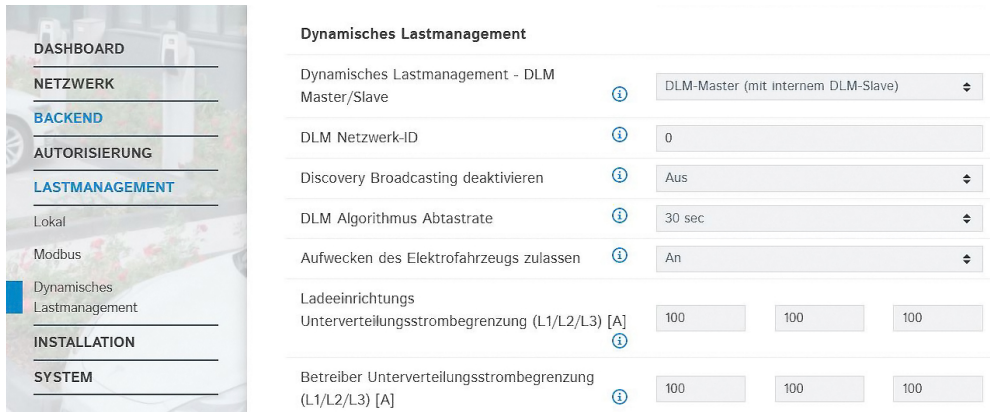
DASHBOARD
NETZWERK
BACKEND
AUTORISIERUNG
LASTMANAGEMENT
Lokal
Modbus
Dynamisches Lastmanagement
INSTALLATION
SYSTEM

Dynamisches Lastmanagement

| | | | | |
|---|---|---|---|---|
| Dynamisches Lastmanagement - DLM Master/Slave | ⓘ | DLM-Master (mit internem DLM-Slave) | | |
| DLM Netzwerk-ID | ⓘ | 0 | | |
| Discovery Broadcasting deaktivieren | ⓘ | Aus | | |
| DLM Algorithmus Abtastrate | ⓘ | 30 sec | | |
| Aufwecken des Elektrofahrzeugs zulassen | ⓘ | An | | |
| Ladeeinrichtungs Unterverteilungsstrombegrenzung (L1/L2/L3) [A] | ⓘ | 100 | 100 | 100 |
| Betreiber Unterverteilungsstrombegrenzung (L1/L2/L3) [A] | ⓘ | 100 | 100 | 100 |